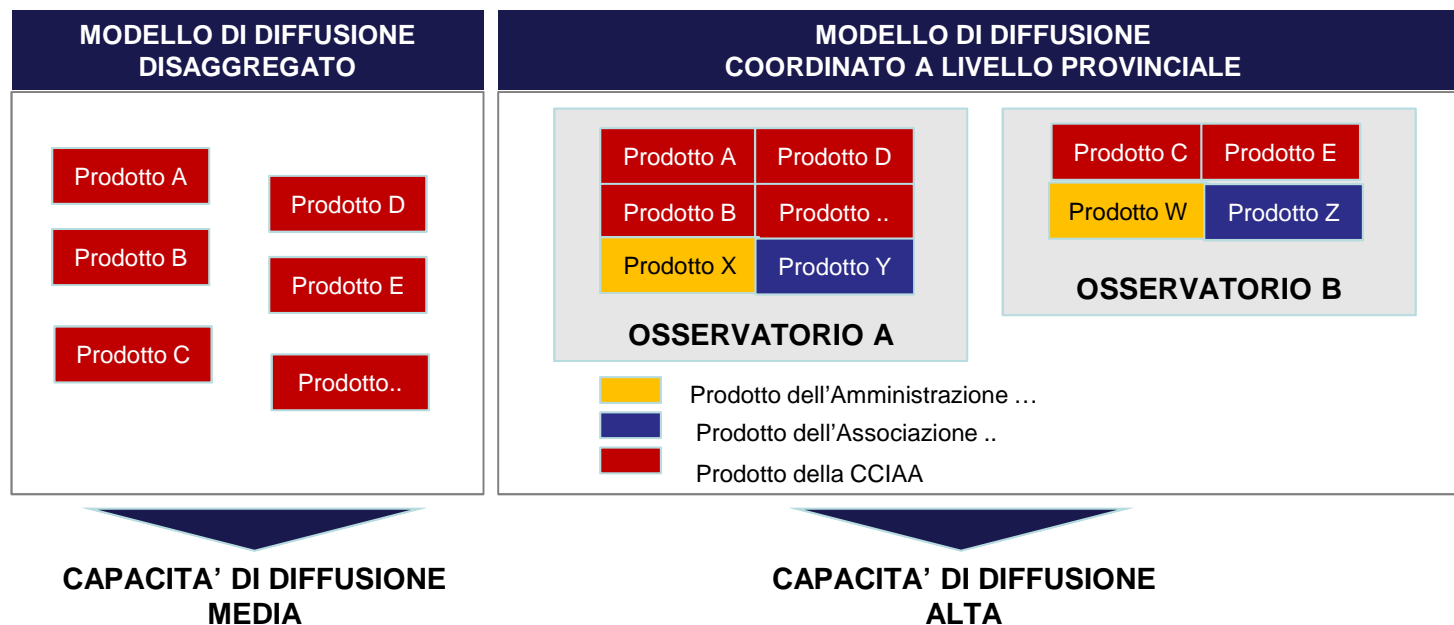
MODELLO DI DIFFUSIONE DISAGGREGATO

Prodotto A
Prodotto D
Prodotto B
Prodotto E
Prodotto C
Prodotto..

CAPACITA' DI DIFFUSIONE MEDIA

MODELLO DI DIFFUSIONE COORDINATO A LIVELLO PROVINCIALE

| Prodotto A | Prodotto D |
|---|---|
| Prodotto B | Prodotto .. |
| Prodotto X | Prodotto Y |

OSSERVATORIO A

| Prodotto C | Prodotto E |
|---|---|
| Prodotto W | Prodotto Z |

OSSERVATORIO B

Prodotto dell'Amministrazione …
Prodotto dell'Associazione ..
Prodotto della CCIAA

CAPACITA' DI DIFFUSIONE ALTA